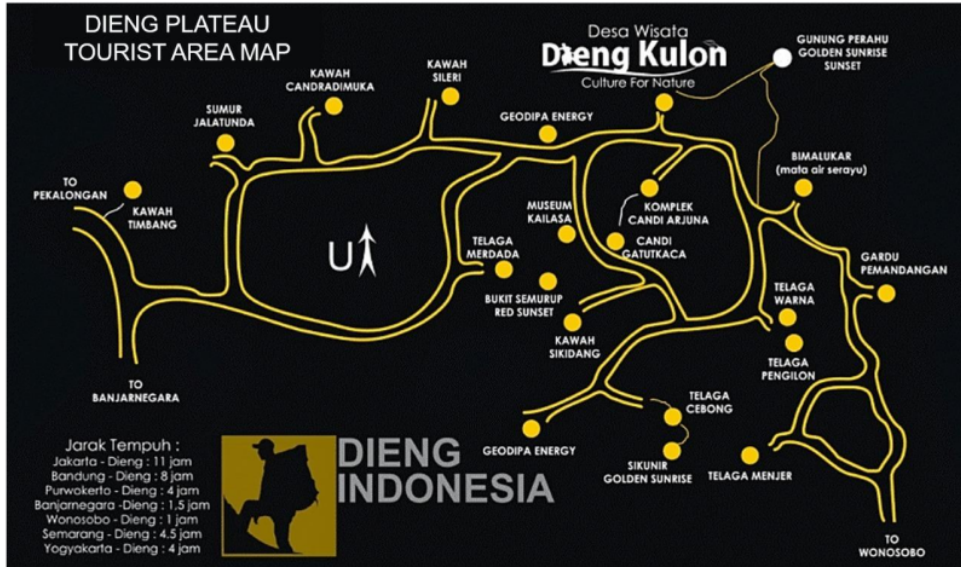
DIENG PLATEAU
TOURIST AREA MAP

Desa Wisata
Dieng Kulon
Culture For Nature

GUNUNG PERAHU
GOLDEN SUNRISE
SUNSET

KAWAH
SILERI

KAWAH
CANDRADIMUKA

SUMUR
JALATUNDA

GEODIPA ENERGY

BIMALUKAR
(mata air serayu)

TO
PEKALONGAN

KAWAH
TIMBANG

MUSEUM
KAILASA

KOMPLEK
CANDI ARJUNA

CANDI
GATUTKACA

U

TELAGA
MERDADA

GARDU
PEMANDANGAN

BUKIT SEMURUP
RED SUNSET

TELAGA
WARNA

KAWAH
SIKIDANG

TELAGA
PENGILON

TO
BANJARNEGARA

TELAGA
CEBONG

GEODIPA ENERGY

SIKUNIR
GOLDEN SUNRISE

TELAGA MENJER

Jarak Tempuh :
Jakarta - Dieng : 11 jam
Bandung - Dieng : 8 jam
Purwokerto - Dieng : 4 jam
Banjarnegara -Dieng : 1,5 jam
Wonosobo - Dieng : 1 jam
Semarang - Dieng : 4.5 jam
Yogyakarta - Dieng : 4 jam

DIENG
INDONESIA

TO
WONOSOBO